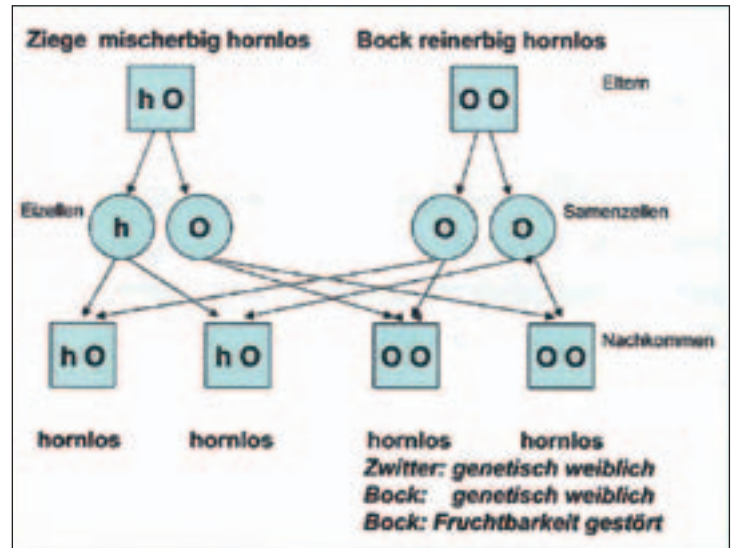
Ziege mischerbig hornlos

Bock reinerbig hornlos

h O

O O

Eltern

Eizellen

h

O

O

O

Samenzellen

h O

h O

O O

O O

Nachkommen

hornlos

hornlos

hornlos

hornlos

Zwitter: genetisch weiblich
Bock: genetisch weiblich
Bock: Fruchtbarkeit gestört